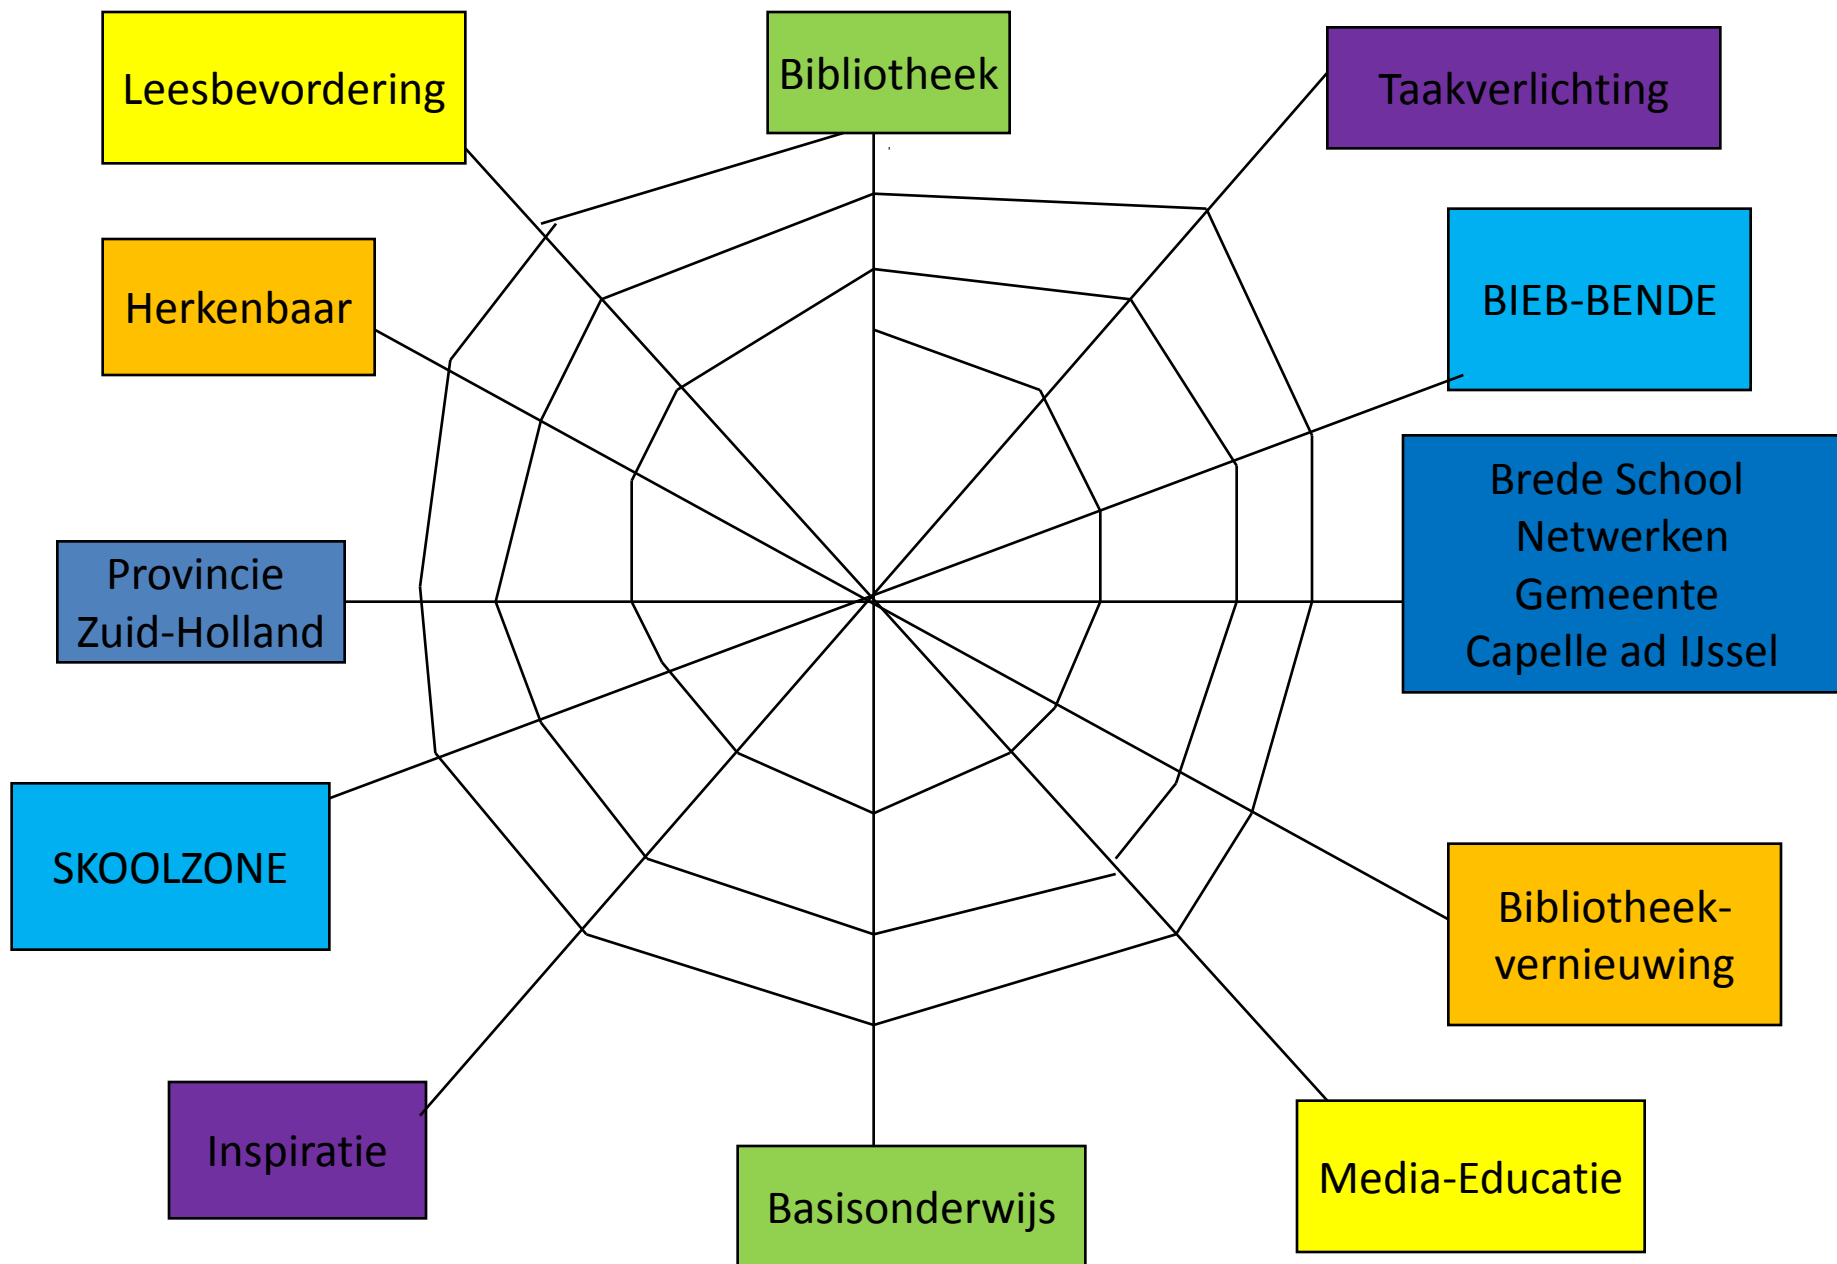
Leesbevordering

Bibliotheek

Taakverlichting

Herkenbaar

BIEB-BENDE

Brede School Netwerken Gemeente Capelle ad IJssel

Provincie Zuid-Holland

SKOOLZONE

Bibliotheek-vernieuwing

Inspiratie

Basisonderwijs

Media-Educatie